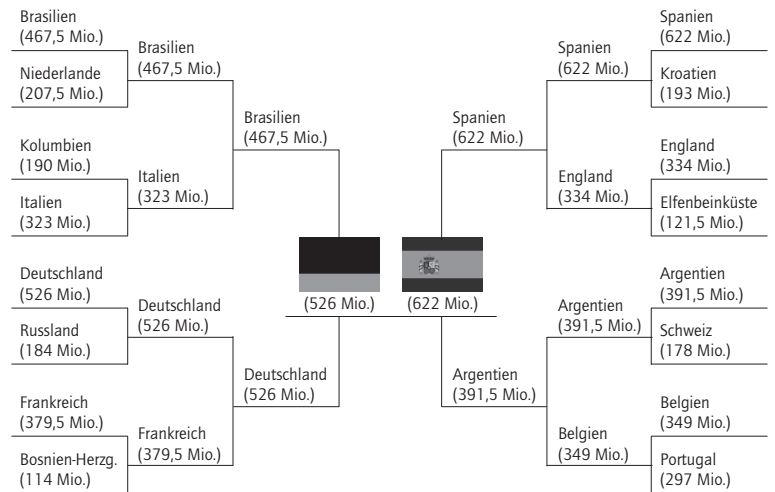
Brasilien
(467,5 Mio.)

Niederlande
(207,5 Mio.)

Brasilien
(467,5 Mio.)

Kolumbien
(190 Mio.)

Italien
(323 Mio.)

Italien
(323 Mio.)

Brasilien
(467,5 Mio.)

Deutschland
(526 Mio.)

Russland
(184 Mio.)

Deutschland
(526 Mio.)

Frankreich
(379,5 Mio.)

Bosnien-Herzg.
(114 Mio.)

Frankreich
(379,5 Mio.)

Deutschland
(526 Mio.)

(526 Mio.)

(622 Mio.)

Spanien
(622 Mio.)

Spanien
(622 Mio.)

Spanien
(622 Mio.)

Kroatien
(193 Mio.)

England
(334 Mio.)

England
(334 Mio.)

Elfenbeinküste
(121,5 Mio.)

Argentien
(391,5 Mio.)

Argentien
(391,5 Mio.)

Argentien
(391,5 Mio.)

Schweiz
(178 Mio.)

Belgien
(349 Mio.)

Belgien
(349 Mio.)

Portugal
(297 Mio.)